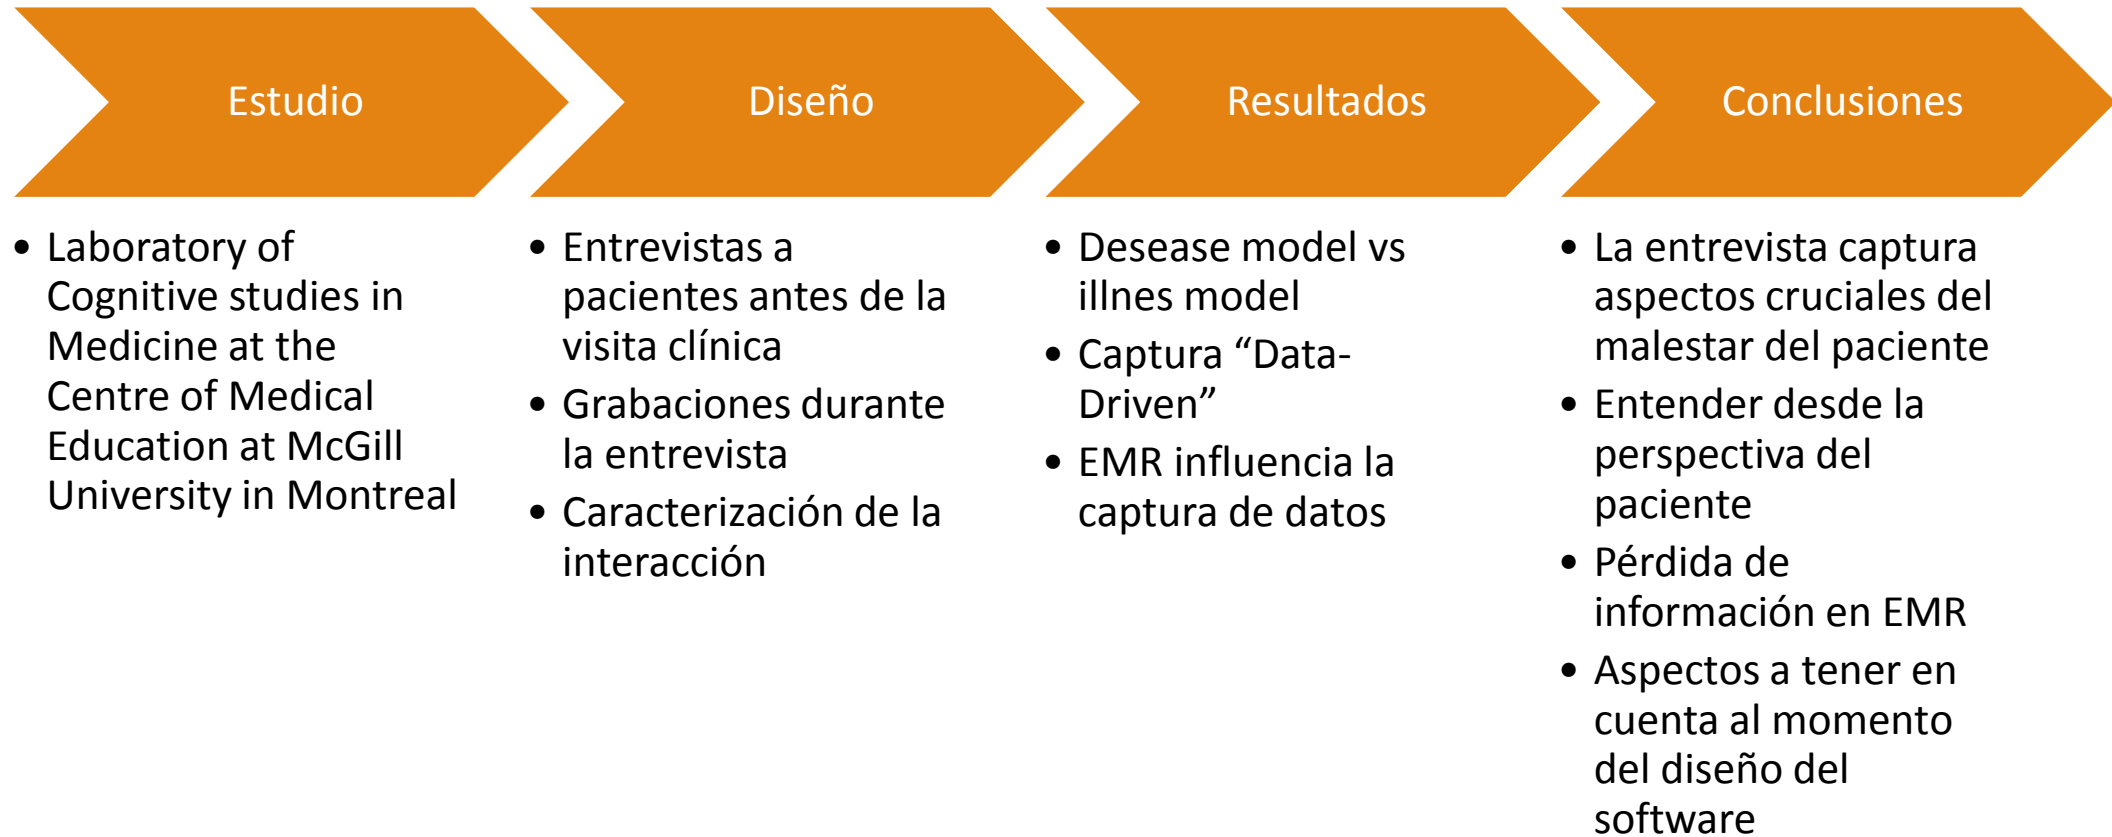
Estudio

• Laboratory of Cognitive studies in Medicine at the Centre of Medical Education at McGill University in Montreal

Diseño

• Entrevistas a pacientes antes de la visita clínica
• Grabaciones durante la entrevista
• Caracterización de la interacción

Resultados

• Desease model vs illnes model
• Captura “Data-Driven”
• EMR influencia la captura de datos

Conclusiones

• La entrevista captura aspectos cruciales del malestar del paciente
• Entender desde la perspectiva del paciente
• Pérdida de información en EMR
• Aspectos a tener en cuenta al momento del diseño del software